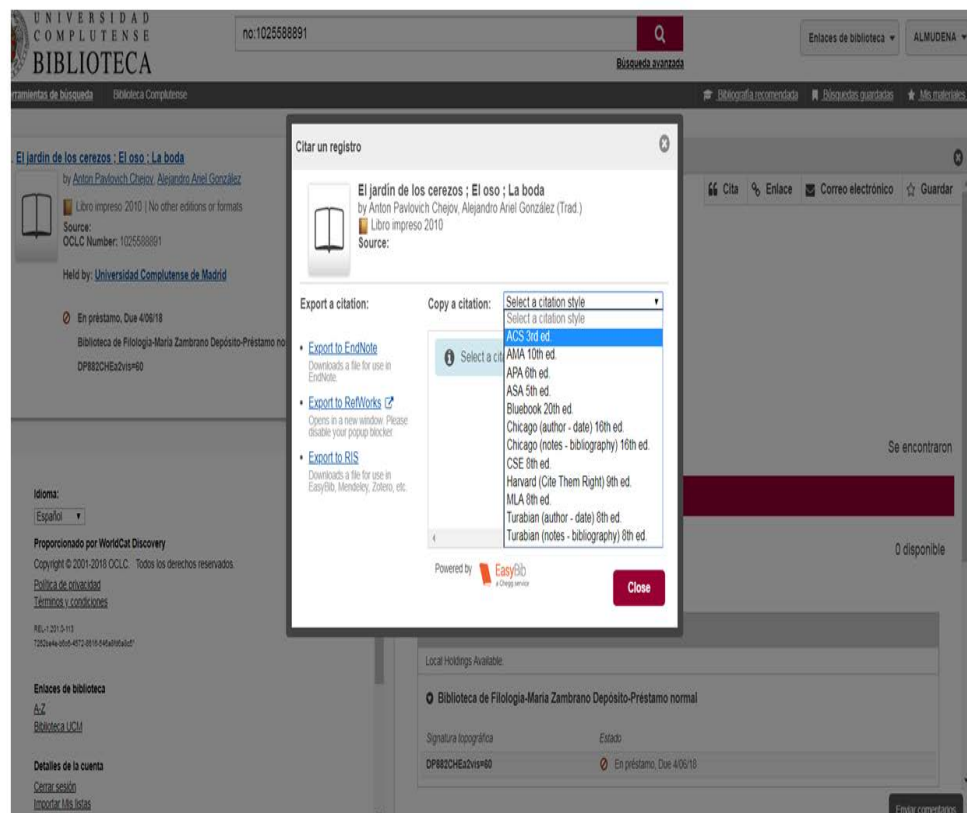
UNIVERSIDAD COMPLUTENSE
BIBLIOTECA

no:1025588891

Búsqueda avanzada

Enlaces de biblioteca ▾ ALMUDENA ▾

rramientas de búsqueda Biblioteca Complutense

Bibliografía recomendada Búsquedas guardadas Mis materiales

El jardín de los cerezos ; El oso ; La boda
by Anton Pavlovich Chejov, Alejandro Ariel González
Libro impreso 2010 | No other editions or formats
Source:
OCLC Number: 1025588891

Held by: Universidad Complutense de Madrid

En préstamo, Due 4/06/18
Biblioteca de Filología-María Zambrano Depósito-Préstamo no
DP882CHEa2vis=60

Cita Enlace Correo electrónico Guardar

Citar un registro

El jardín de los cerezos ; El oso ; La boda
by Anton Pavlovich Chejov, Alejandro Ariel González (Trad.)
Libro impreso 2010
Source:

Export a citation:

Export to EndNote
Downloads a file for use in EndNote.

Export to RefWorks
Opens in a new window. Please disable your popup blocker.

Export to RIS
Downloads a file for use in EasyBib, Mendeley, Zotero, etc.

Copy a citation: Select a citation style

Select a citation style
ACS 3rd ed.
AMA 10th ed.
APA 6th ed.
ASA 5th ed.
Bluebook 20th ed.
Chicago (author - date) 16th ed.
Chicago (notes - bibliography) 16th ed.
CSE 8th ed.
Harvard (Cite Them Right) 9th ed.
MLA 8th ed.
Turabian (author - date) 8th ed.
Turabian (notes - bibliography) 8th ed.

Select a cit

Powered by EasyBib a Chegg service

Close

Se encontraron

0 disponible

Idioma:
Español ▾

Proporcionado por WorldCat Discovery
Copyright © 2001-2018 OCLC. Todos los derechos reservados.
Política de privacidad
Términos y condiciones

REL-1.2013-113
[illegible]

Enlaces de biblioteca
A-Z
Biblioteca UCM

Detalles de la cuenta
Cerrar sesión
Importar Mis listas

Local Holdings Available:

Biblioteca de Filología-María Zambrano Depósito-Préstamo normal

Signatura topográfica | Estado
DP882CHEa2vis=60 | En préstamo, Due 4/06/18

Enviar comentarios